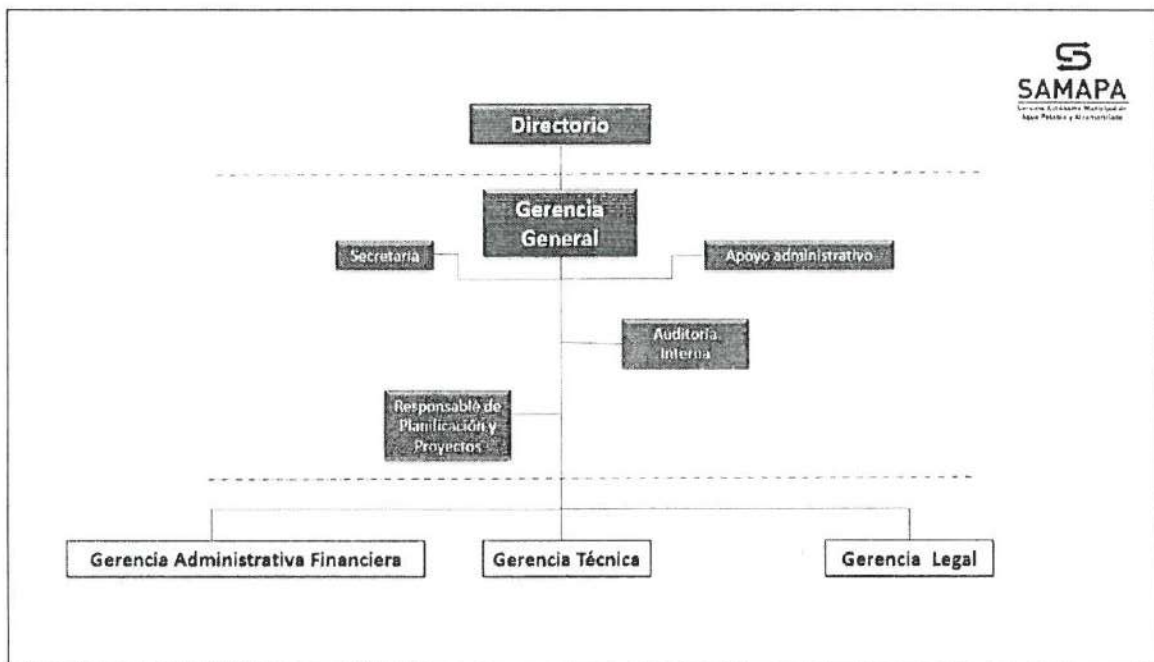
SAMAPA
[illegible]

Directorio

Gerencia General

Secretaria

Apoyo administrativo

Auditoria Interna

Responsable de Planificación y Proyectos

Gerencia Administrativa Financiera

Gerencia Técnica

Gerencia Legal